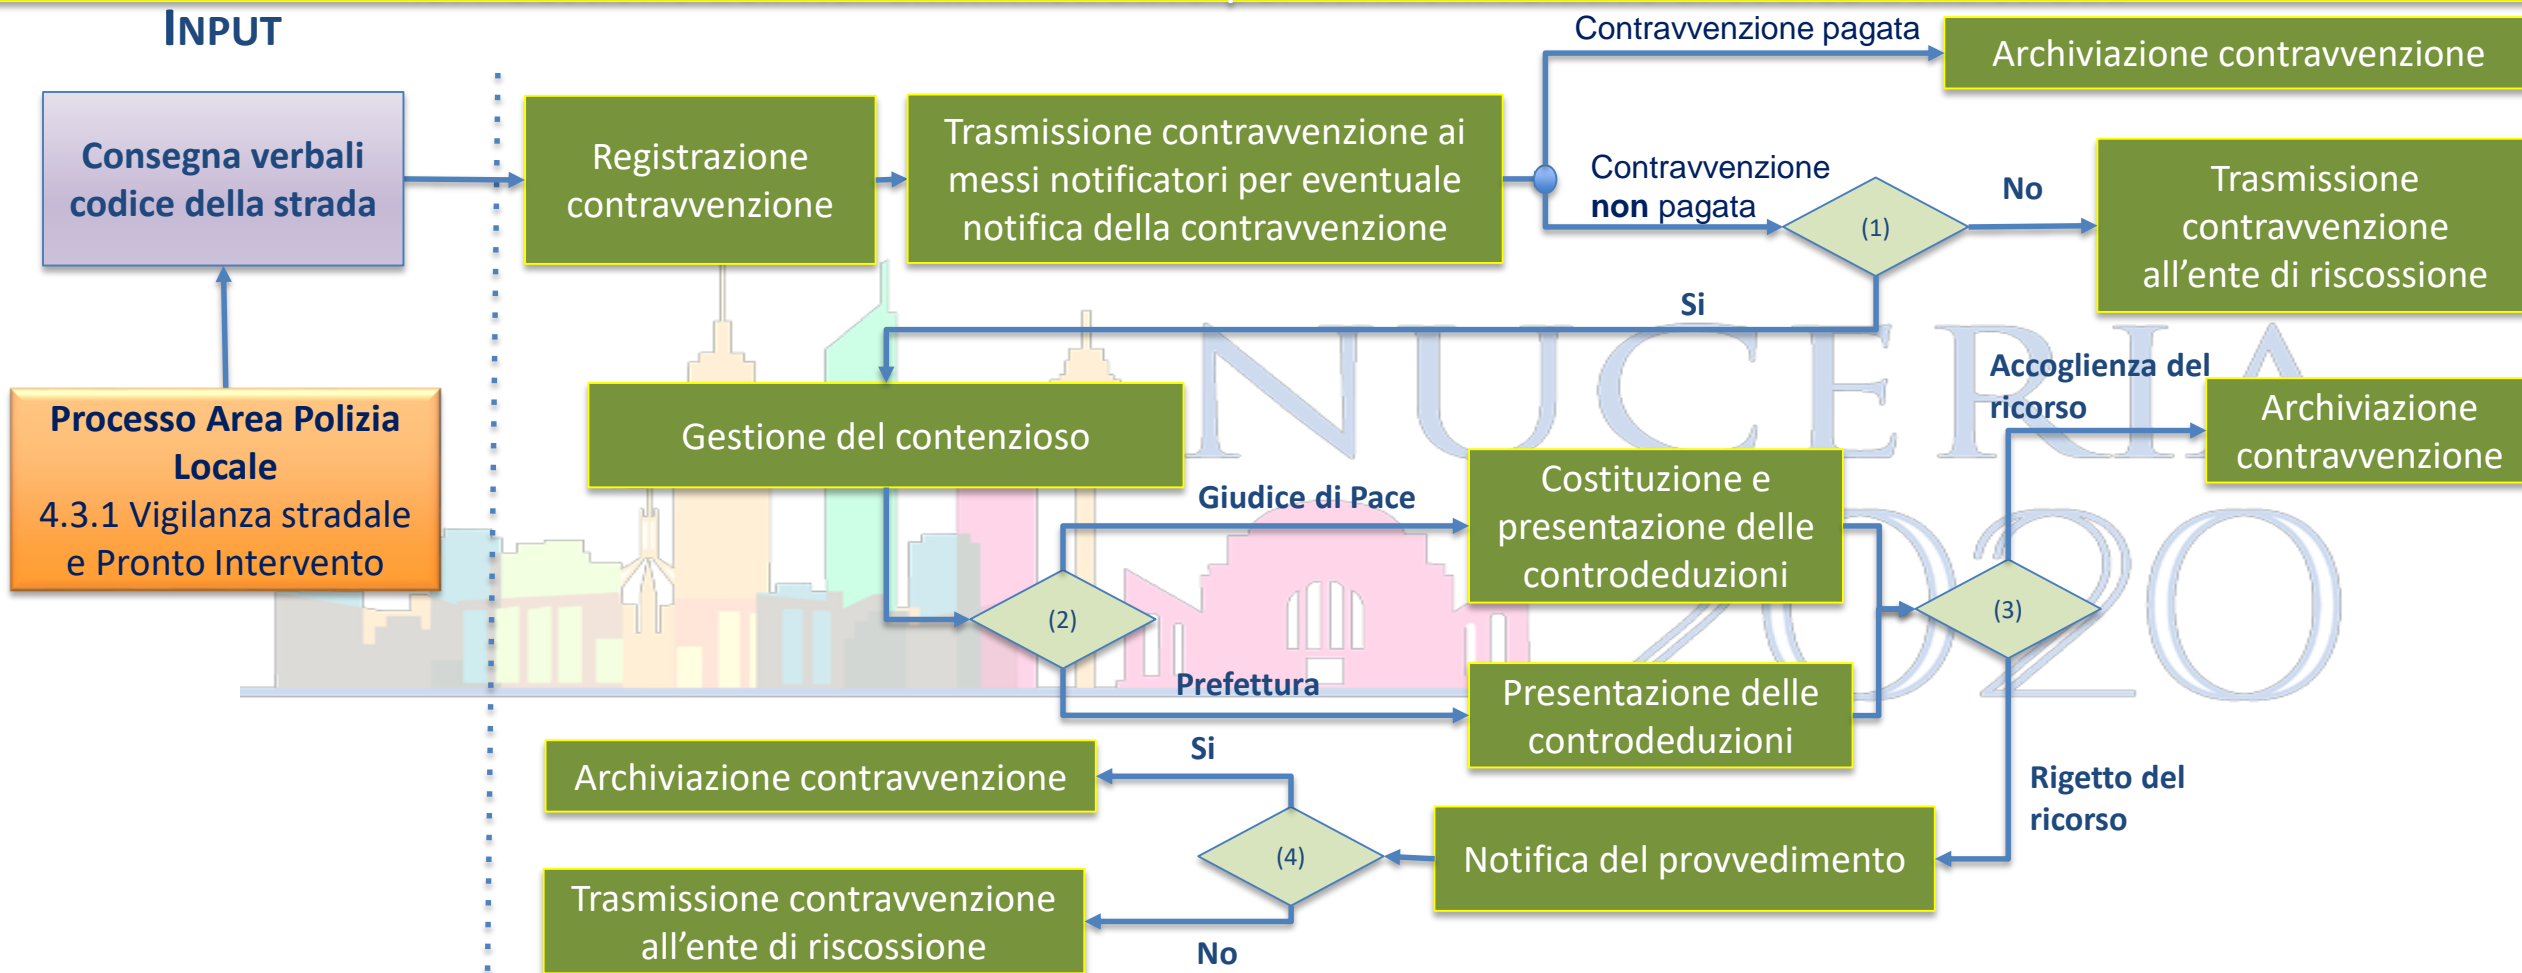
INPUT

Consegna verbali codice della strada

Processo Area Polizia Locale
4.3.1 Vigilanza stradale e Pronto Intervento

Registrazione contravvenzione

Trasmissione contravvenzione ai messi notificatori per eventuale notifica della contravvenzione

Contravvenzione pagata

Archiviazione contravvenzione

Contravvenzione **non** pagata

(1)

No

Trasmissione contravvenzione all'ente di riscossione

Si

Gestione del contenzioso

Accoglienza del ricorso

Archiviazione contravvenzione

Giudice di Pace

Costituzione e presentazione delle controdeduzioni

(2)

(3)

Prefettura

Presentazione delle controdeduzioni

Si

Archiviazione contravvenzione

Rigetto del ricorso

(4)

Notifica del provvedimento

Trasmissione contravvenzione all'ente di riscossione

No

NUCERIA 2020